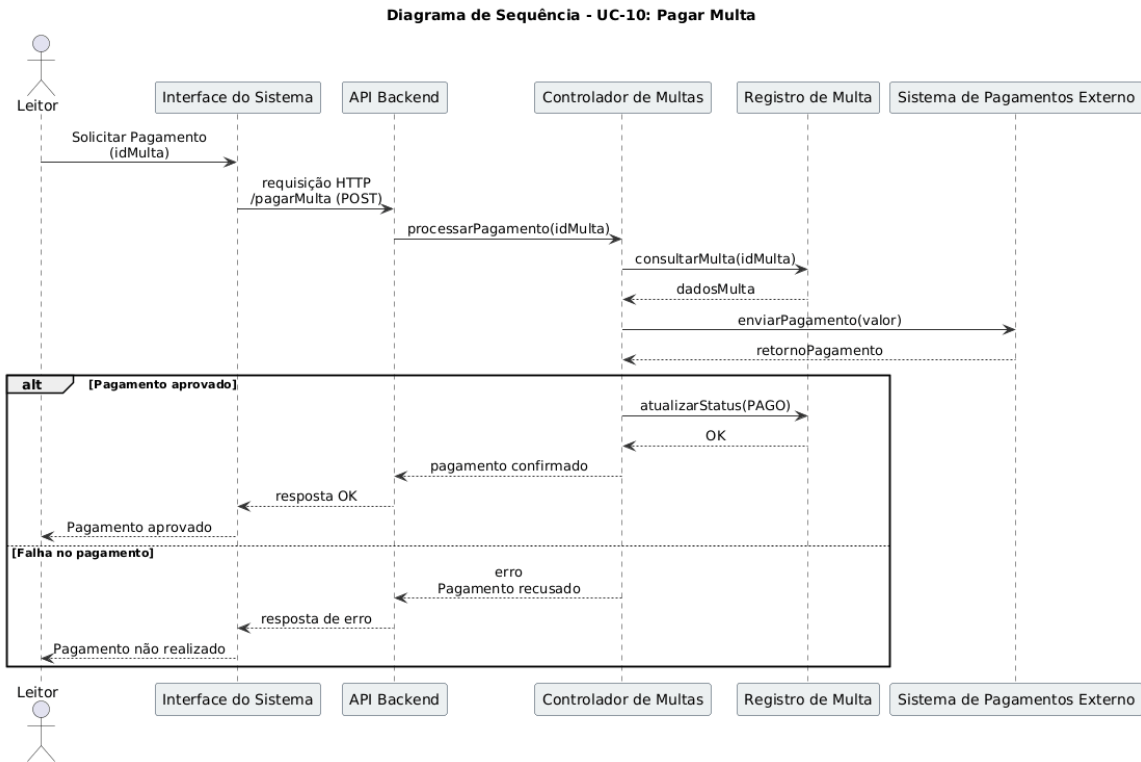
Diagrama de Sequência - UC-10: Pagar Multa

Leitor

Interface do Sistema

API Backend

Controlador de Multas

Registro de Multa

Sistema de Pagamentos Externo

Solicitar Pagamento (idMulta)

requisição HTTP /pagarMulta (POST)

processarPagamento(idMulta)

consultarMulta(idMulta)

dadosMulta

enviarPagamento(valor)

retornoPagamento

alt [Pagamento aprovado]

atualizarStatus(PAGO)

OK

pagamento confirmado

resposta OK

Pagamento aprovado

[Falha no pagamento]

erro
Pagamento recusado

resposta de erro

Pagamento não realizado

Leitor

Interface do Sistema

API Backend

Controlador de Multas

Registro de Multa

Sistema de Pagamentos Externo